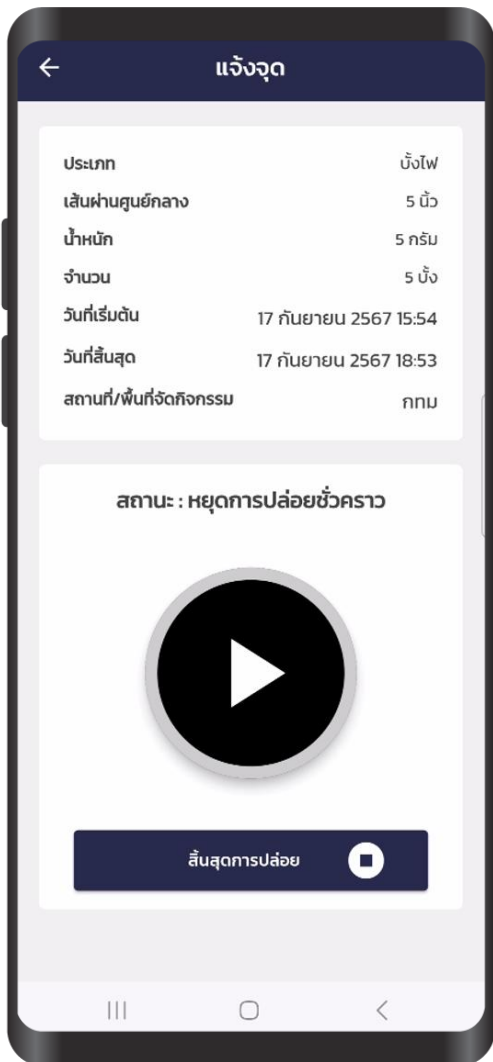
แจ้งจุด

| | |
|---|---|
| ประเภท | บั้งไฟ |
| เส้นผ่านศูนย์กลาง | 5 นิ้ว |
| น้ำหนัก | 5 กรัม |
| จำนวน | 5 บั้ง |
| วันที่เริ่มต้น | 17 กันยายน 2567 15:54 |
| วันที่สิ้นสุด | 17 กันยายน 2567 18:53 |
| สถานที่/พื้นที่จัดกิจกรรม | กทม |

สถานะ : หยุดการปล่อยชั่วคราว

สิ้นสุดการปล่อย